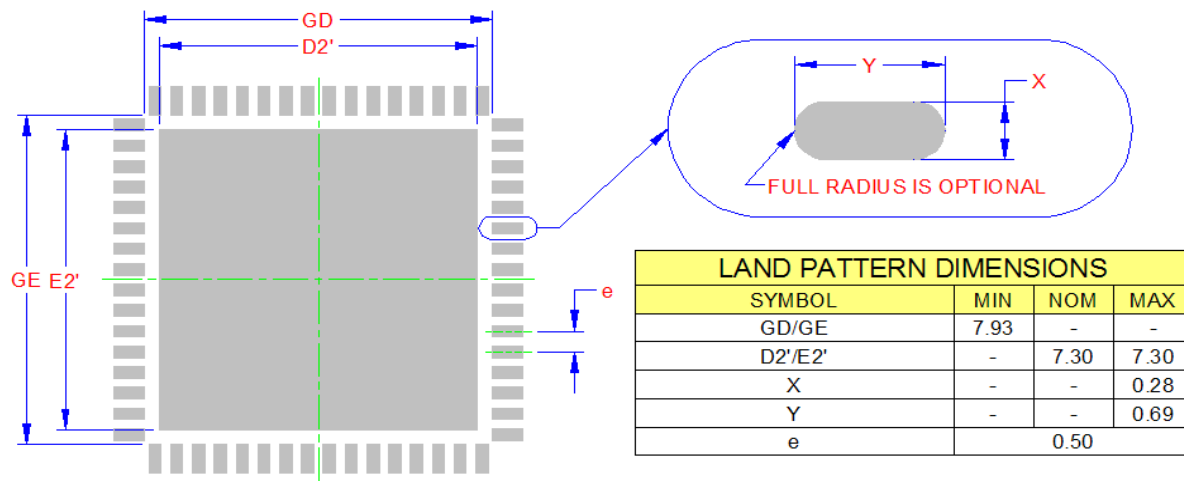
GD
D2'
GE E2'
e
Y
X
FULL RADIUS IS OPTIONAL

| LAND PATTERN DIMENSIONS | | | |
|---|---|---|---|
| SYMBOL | MIN | NOM | MAX |
| GD/GE | 7.93 | - | - |
| D2'/E2' | - | 7.30 | 7.30 |
| X | - | - | 0.28 |
| Y | - | - | 0.69 |
| e | 0.50 | | |